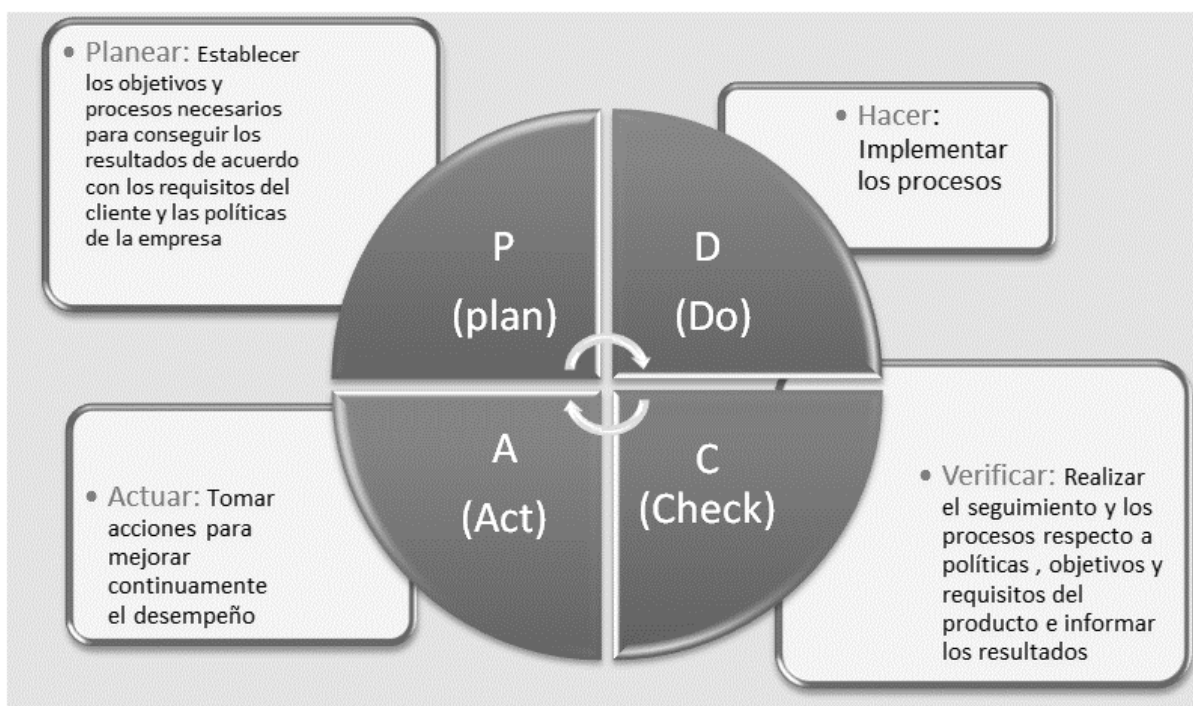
• Planear: Establecer los objetivos y procesos necesarios para conseguir los resultados de acuerdo con los requisitos del cliente y las políticas de la empresa

• Hacer: Implementar los procesos

P
(plan)

D
(Do)

A
(Act)

C
(Check)

• Actuar: Tomar acciones para mejorar continuamente el desempeño

• Verificar: Realizar el seguimiento y los procesos respecto a políticas , objetivos y requisitos del producto e informar los resultados